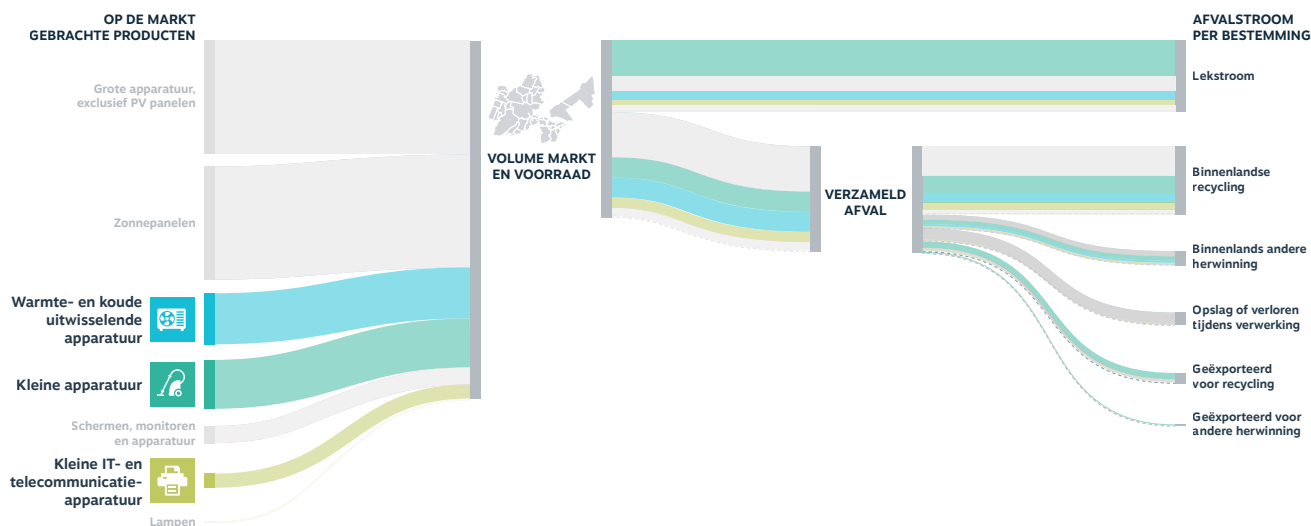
OP DE MARKT GEBRACHTE PRODUCTEN

Grote apparatuur, exclusief PV panelen

Zonnepanelen

Warmte- en koude uitwisselende apparatuur

Kleine apparatuur

Schermen, monitoren en apparatuur

Kleine IT- en telecommunicatie-apparatuur

Lampen

VOLUME MARKT EN VOORRAAD

VERZAMELD AFVAL

AFVALSTROOM PER BESTEMMING

Lekstroom

Binnenlandse recycling

Binnenlands andere herwinning

Opslag of verloren tijdens verwerking

Geëxporteerd voor recycling

Geëxporteerd voor andere herwinning